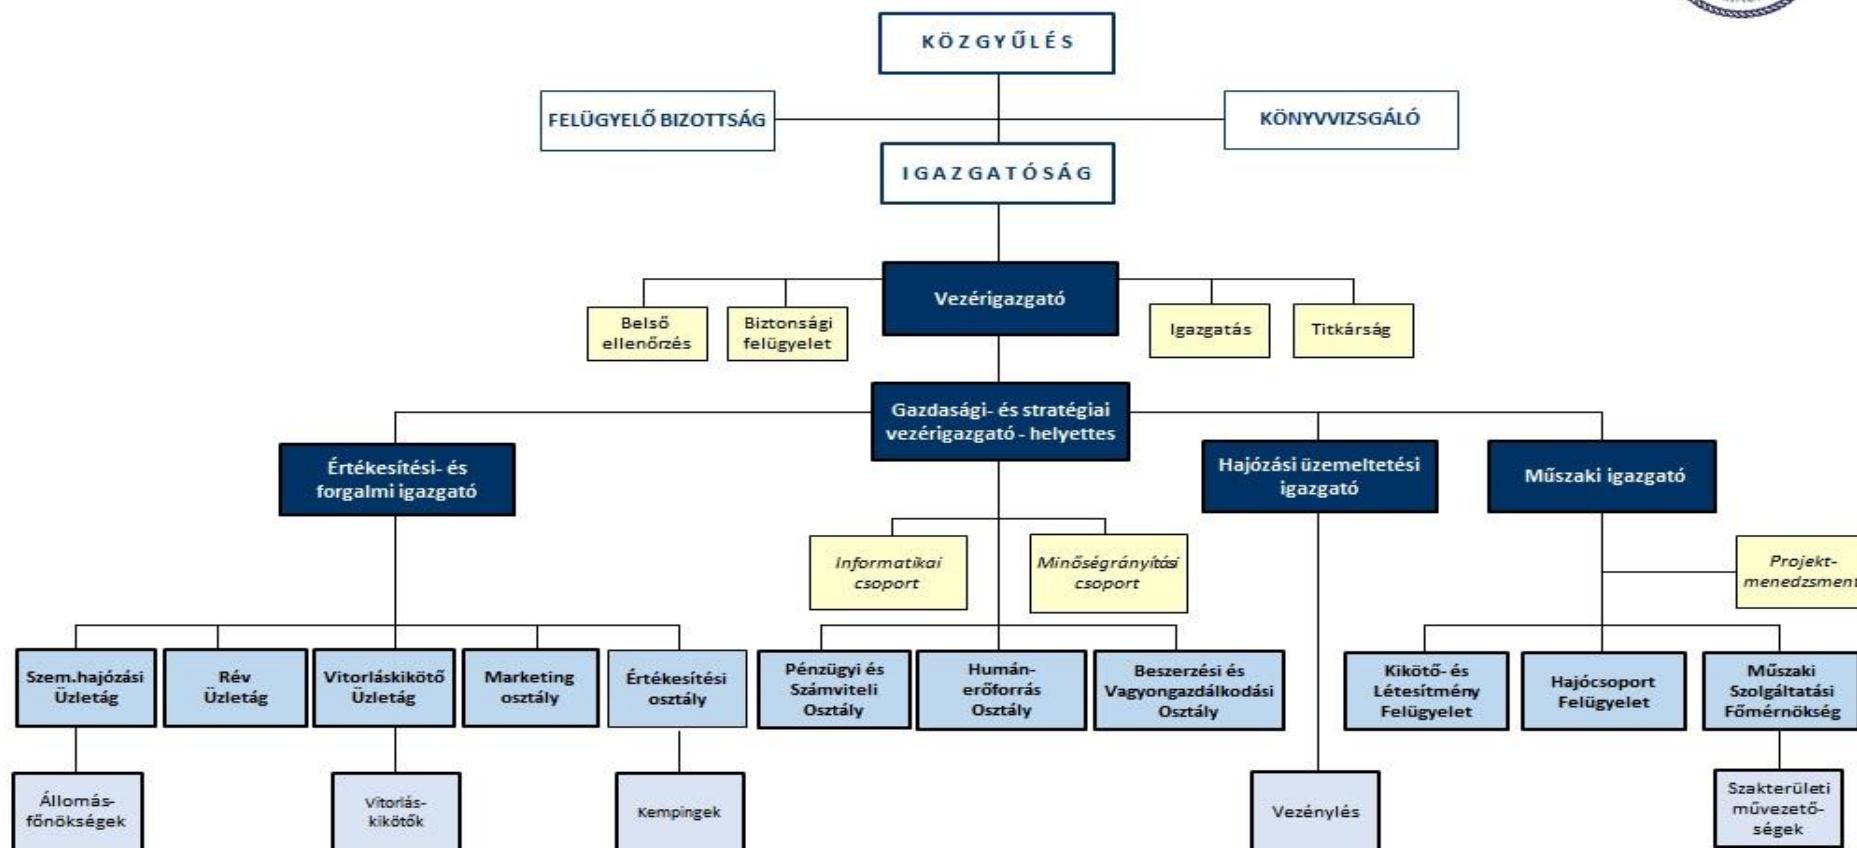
KÖZGYŰLÉS

FELÜGYELŐ BIZOTTSÁG

KÖNYVVIZSGÁLÓ

IGAZGATÓSÁG

Vezérigazgató

Belső ellenőrzés

Biztonsági felügyelet

Igazgatás

Titkárság

Gazdasági- és stratégiai vezérigazgató - helyettes

Értékesítési- és forgalmi igazgató

Hajózási üzemeltetési igazgató

Műszaki igazgató

Informatikai csoport

Minőségirányítási csoport

Projekt-menedzsment

Szem.hajózási Üzletág

Rév Üzletág

Vitorláskikötő Üzletág

Marketing osztály

Értékesítési osztály

Pénzügyi és Számviteli Osztály

Humán-erőforrás Osztály

Beszerzési és Vagyongazdálkodási Osztály

Kikötő- és Létesítmény Felügyelet

Hajócsoport Felügyelet

Műszaki Szolgáltatási Főmérnökség

Állomás-főnökségek

Vitorlás-kikötők

Kempingek

Vezénylés

Szakterületi művezető-ségek